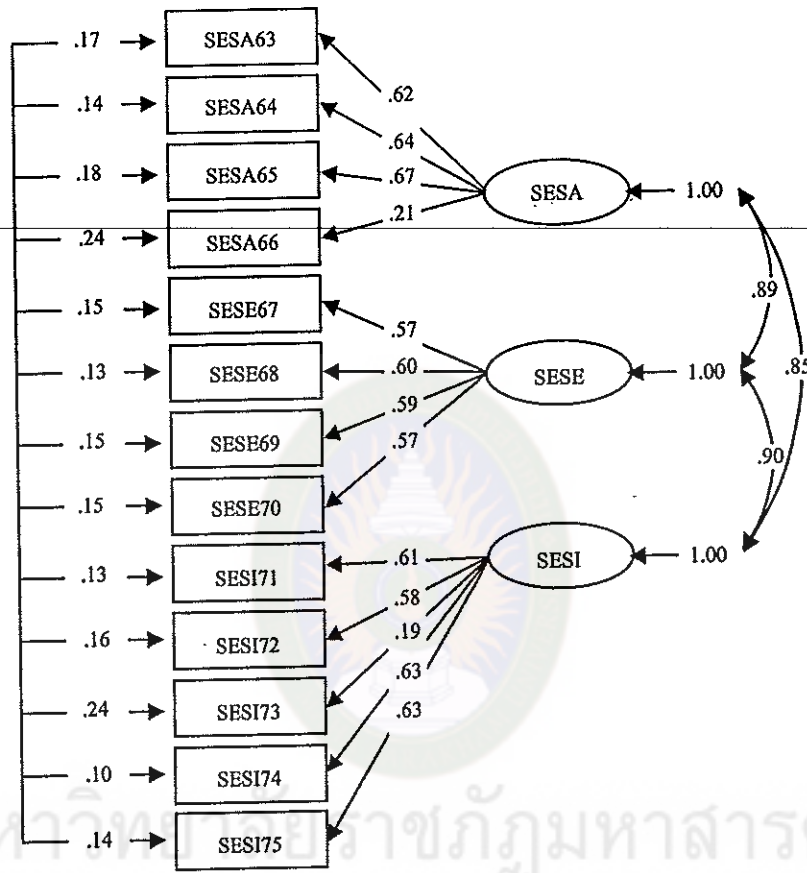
.17 SESA63
.14 SESA64
.18 SESA65
.24 SESA66
.15 SESE67
.13 SESE68
.15 SESE69
.15 SESE70
.13 SESI71
.16 SESI72
.24 SESI73
.10 SESI74
.14 SESI75

.62
.64
.67
.21
SESA
1.00

.57
.60
.59
.57
SESE
1.00

.61
.58
.19
.63
.63
SESI
1.00

.89
.85
.90

หาวิทยาลัยราชภัฏมหาสาร